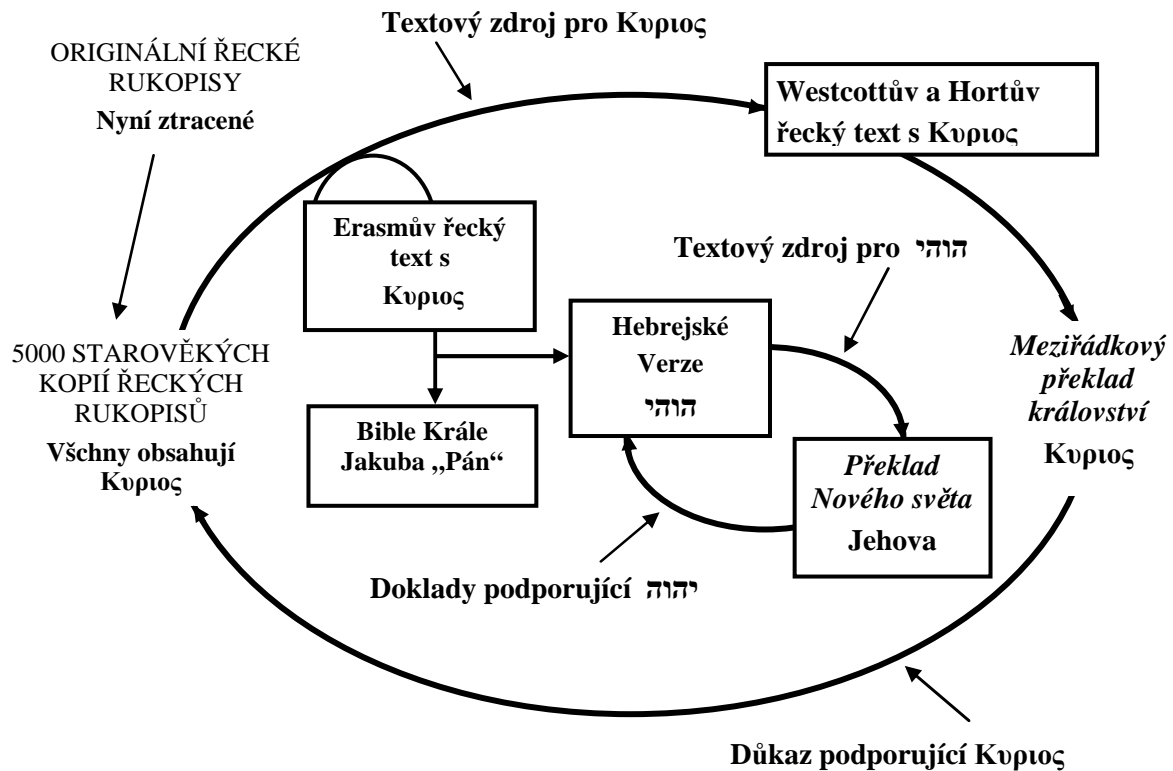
Textový zdroj pro Κυριος

ORIGINÁLNÍ ŘECKÉ RUKOPISY
Nyní ztracené

Westcottův a Hortův řecký text s Κυριος

Erasmův řecký text s Κυριος

Textový zdroj pro הוהי

5000 STAROVĚKÝCH KOPIÍ ŘECKÝCH RUKOPISŮ
Všchny obsahují Κυριος

Hebrejské Verze
הוהי

Meziřádkový překlad království
Κυριος

Bible Krále Jakuba „Pán“

Překlad Nového světa
Jehova

Doklady podporující יהוה

Důkaz podporující Κυριος